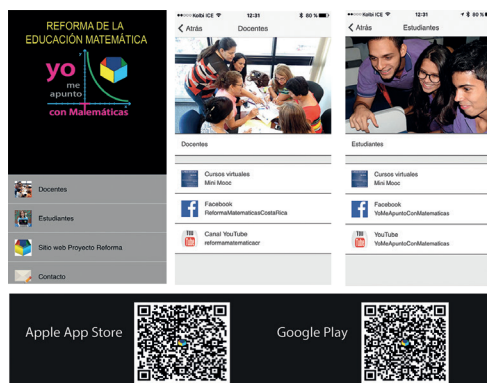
REFORMA DE LA EDUCACIÓN MATEMÁTICA

yo me apunto con Matemáticas

Docentes

Estudiantes

Sitio web Proyecto Reforma

Contacto

•••••○ Kolbi ICE 12:31 80 %

Atrás Docentes

Docentes

Cursos virtuales
Mini Mooc

Facebook
ReformaMatematicasCostaRica

Canal YouTube
reformamatematicacr

•••••○ Kolbi ICE 12:31 80 %

Atrás Estudiantes

Estudiantes

Cursos virtuales
Mini Mooc

Facebook
YoMeApuntoConMatematicas

YouTube
YoMeApuntoConMatematicas

Apple App Store

Google Play